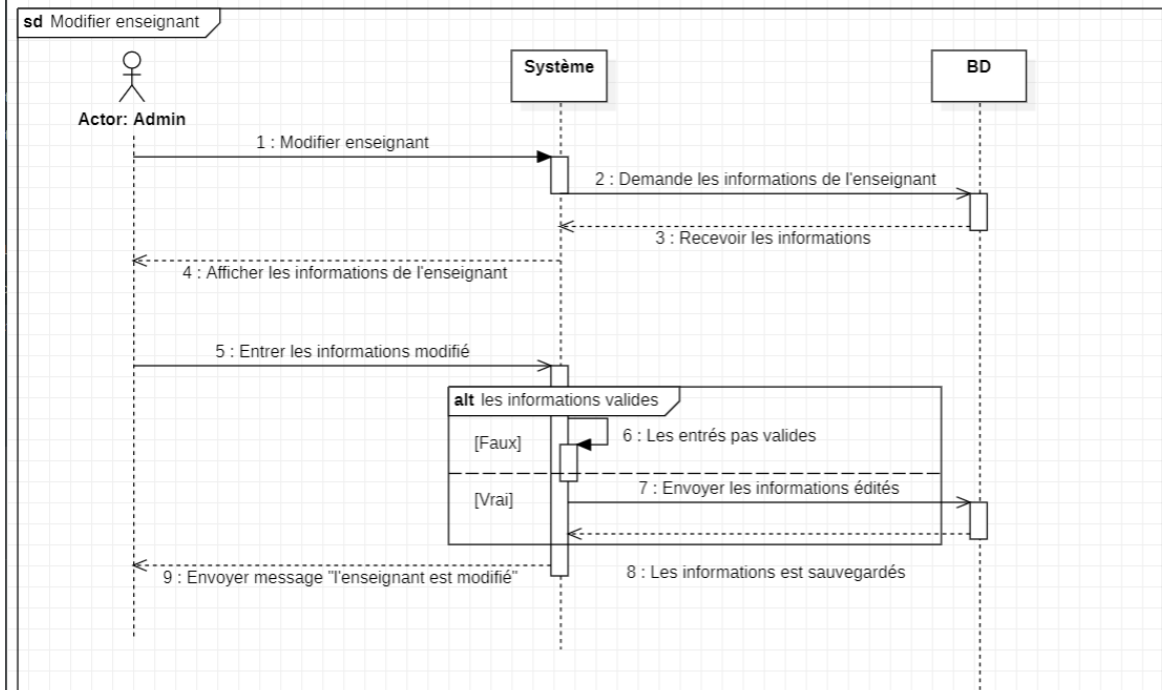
sd Modifier enseignant

Actor: Admin

Système

BD

1 : Modifier enseignant

2 : Demande les informations de l'enseignant

3 : Recevoir les informations

4 : Afficher les informations de l'enseignant

5 : Entrer les informations modifié

alt les informations valides

[Faux]

6 : Les entrés pas valides

[Vrai]

7 : Envoyer les informations édités

8 : Les informations est sauvegardés

9 : Envoyer message "l'enseignant est modifié"